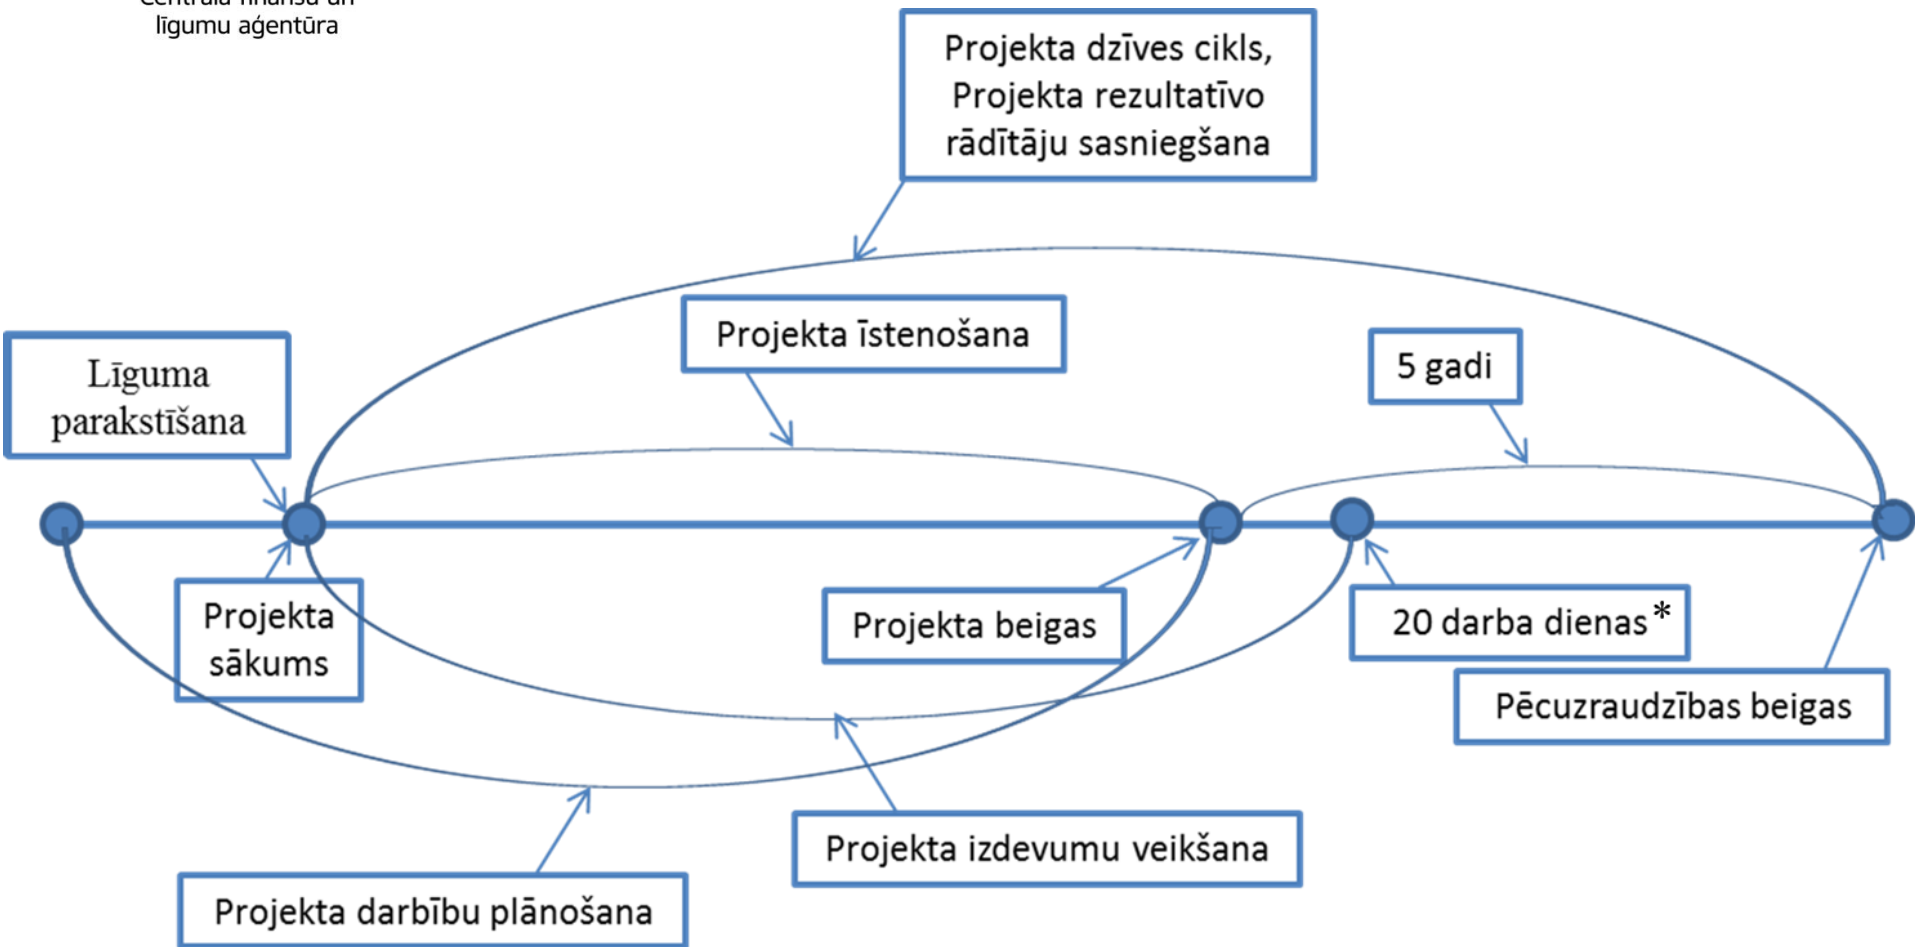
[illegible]
līgumu aģentūra

Projekta dzīves cikls, Projekta rezultatīvo rādītāju sasniegšana

Līguma parakstīšana

Projekta īstenošana

5 gadi

Projekta sākums

Projekta beigas

20 darba dienas*

Pēcuzraudzības beigas

Projekta izdevumu veikšana

Projekta darbību plānošana